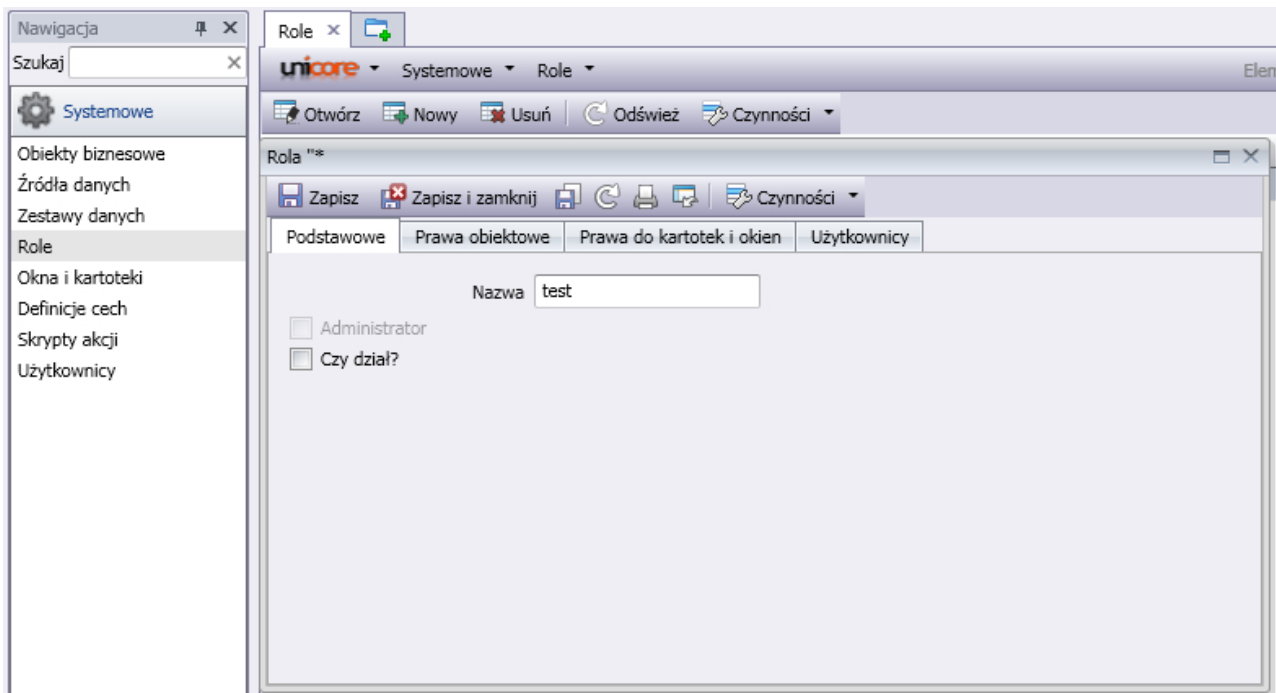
Nawigacja
Szukaj
Systemowe
Obiekty biznesowe
Źródła danych
Zestawy danych
Role
Okna i kartoteki
Definicje cech
Skrypty akcji
Użytkownicy

Role ×

unicore ▾ Systemowe ▾ Role ▾

Elen

Otwórz Nowy Usuń Odśwież Czynności ▾

Rola "*

Zapisz Zapisz i zamknij Czynności ▾

Podstawowe | Prawa obiektowe | Prawa do kartotek i okien | Użytkownicy

Nazwa test

Administrator

Czy dział?